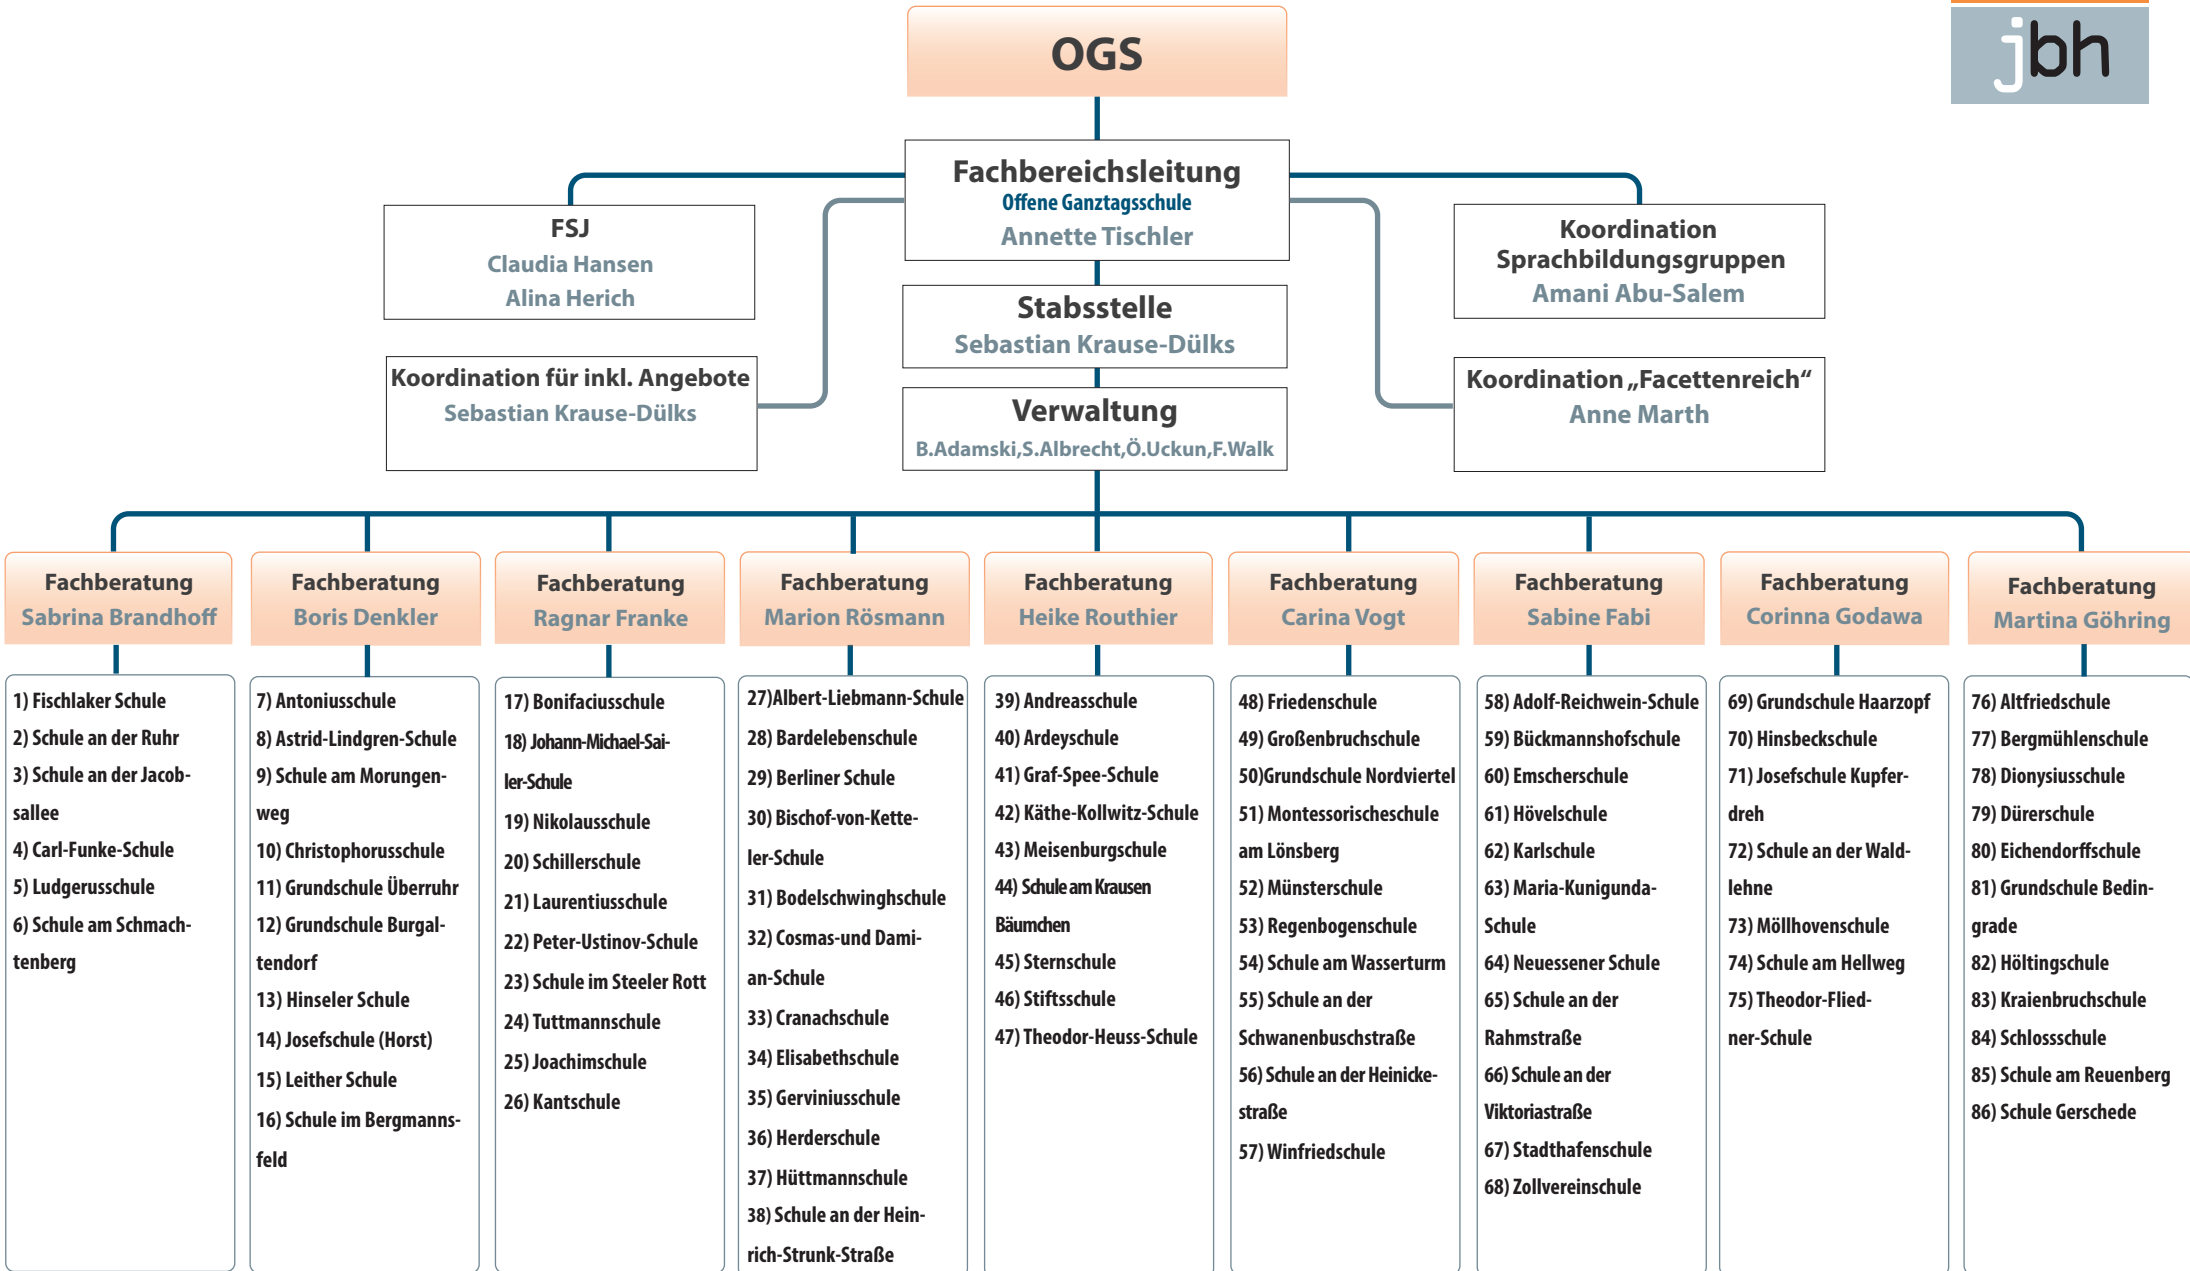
OGS

jbh

Fachbereichsleitung
Offene Ganztagsschule
Annette Tischler

FSJ
Claudia Hansen
Alina Herich

Koordination Sprachbildungsgruppen
Amani Abu-Salem

Stabsstelle
Sebastian Krause-Dülks

Koordination für inkl. Angebote
Sebastian Krause-Dülks

Verwaltung
B.Adamski,S.Albrecht,Ö.Uckun,F.Walk

Koordination „Facettenreich“
Anne Marth

Fachberatung
Sabrina Brandhoff

1) Fischlaker Schule
2) Schule an der Ruhr
3) Schule an der Jacobsallee
4) Carl-Funke-Schule
5) Ludgerusschule
6) Schule am Schmachtenberg

Fachberatung
Boris Denkler

7) Antoniusschule
8) Astrid-Lindgren-Schule
9) Schule am Morungenweg
10) Christophorusschule
11) Grundschule Überruhr
12) Grundschule Burgaltendorf
13) Hinseler Schule
14) Josefschule (Horst)
15) Leither Schule
16) Schule im Bergmannsfeld

Fachberatung
Ragnar Franke

17) Bonifaciusschule
18) Johann-Michael-Sailer-Schule
19) Nikolausschule
20) Schillerschule
21) Laurentiusschule
22) Peter-Ustinov-Schule
23) Schule im Steeler Rott
24) Tuttmannschule
25) Joachimschule
26) Kantschule

Fachberatung
Marion Rösmann

27)Albert-Liebmann-Schule
28) Bardelebenschule
29) Berliner Schule
30) Bischof-von-Ketteler-Schule
31) Bodelschwinghschule
32) Cosmas-und Damian-Schule
33) Cranachschule
34) Elisabethschule
35) Gerviniusschule
36) Herderschule
37) Hüttmannschule
38) Schule an der Heinrich-Strunk-Straße

Fachberatung
Heike Routhier

39) Andreasschule
40) Ardeyschule
41) Graf-Spee-Schule
42) Käthe-Kollwitz-Schule
43) Meisenburgschule
44) Schule am Krausen Bäumchen
45) Sternschule
46) Stiftsschule
47) Theodor-Heuss-Schule

Fachberatung
Carina Vogt

48) Friedenschule
49) Großenbruchschule
50)Grundschule Nordviertel
51) Montessorischeschule am Lönsberg
52) Münsterschule
53) Regenbogenschule
54) Schule am Wasserturm
55) Schule an der Schwanenbuschstraße
56) Schule an der Heinickestraße
57) Winfriedschule

Fachberatung
Sabine Fabi

58) Adolf-Reichwein-Schule
59) Bückmannshofschule
60) Emscherschule
61) Hövelschule
62) Karlschule
63) Maria-Kunigunda-Schule
64) Neuessener Schule
65) Schule an der Rahmstraße
66) Schule an der Viktoriastraße
67) Stadthafenschule
68) Zollvereinschule

Fachberatung
Corinna Godawa

69) Grundschule Haarzopf
70) Hinsbeckschule
71) Josefschule Kupferdreh
72) Schule an der Waldlehne
73) Möllhovenschule
74) Schule am Hellweg
75) Theodor-Fliedner-Schule

Fachberatung
Martina Göhring

76) Altfriedschule
77) Bergmühlenschule
78) Dionysiusschule
79) Dürerschule
80) Eichendorffschule
81) Grundschule Bedingrade
82) Höltingschule
83) Kraienbruchschule
84) Schlossschule
85) Schule am Reuenberg
86) Schule Gerschede